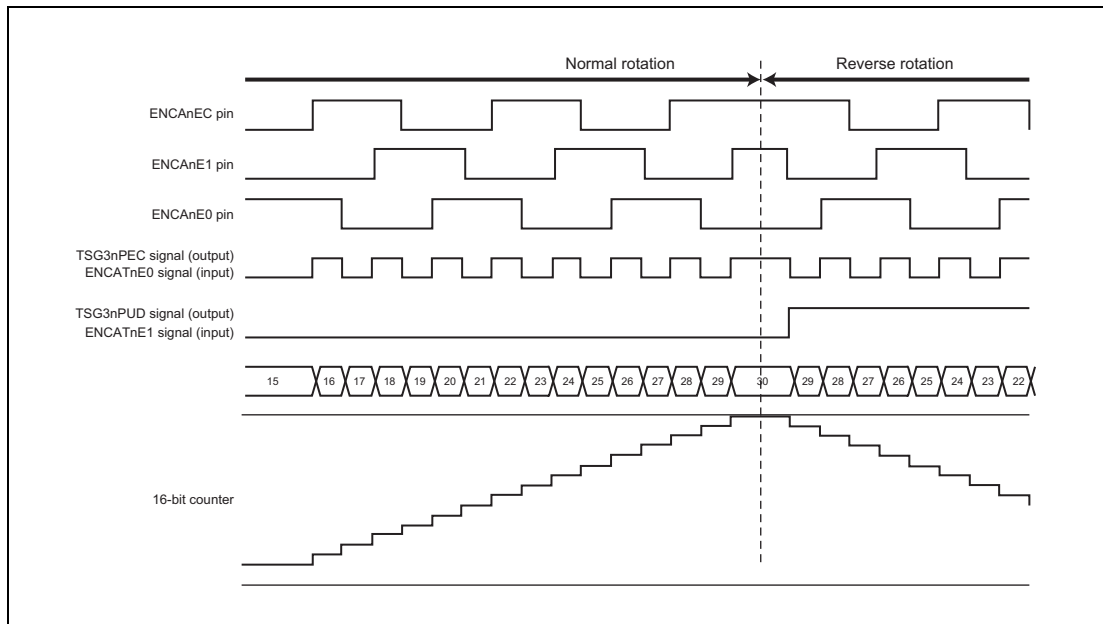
Normal rotation

Reverse rotation

ENCAnEC pin

ENCAnE1 pin

ENCAnE0 pin

TSG3nPEC signal (output)
ENCATnE0 signal (input)

TSG3nPUD signal (output)
ENCATnE1 signal (input)

15 16 17 18 19 20 21 22 23 24 25 26 27 28 29 30 29 28 27 26 25 24 23 22

16-bit counter